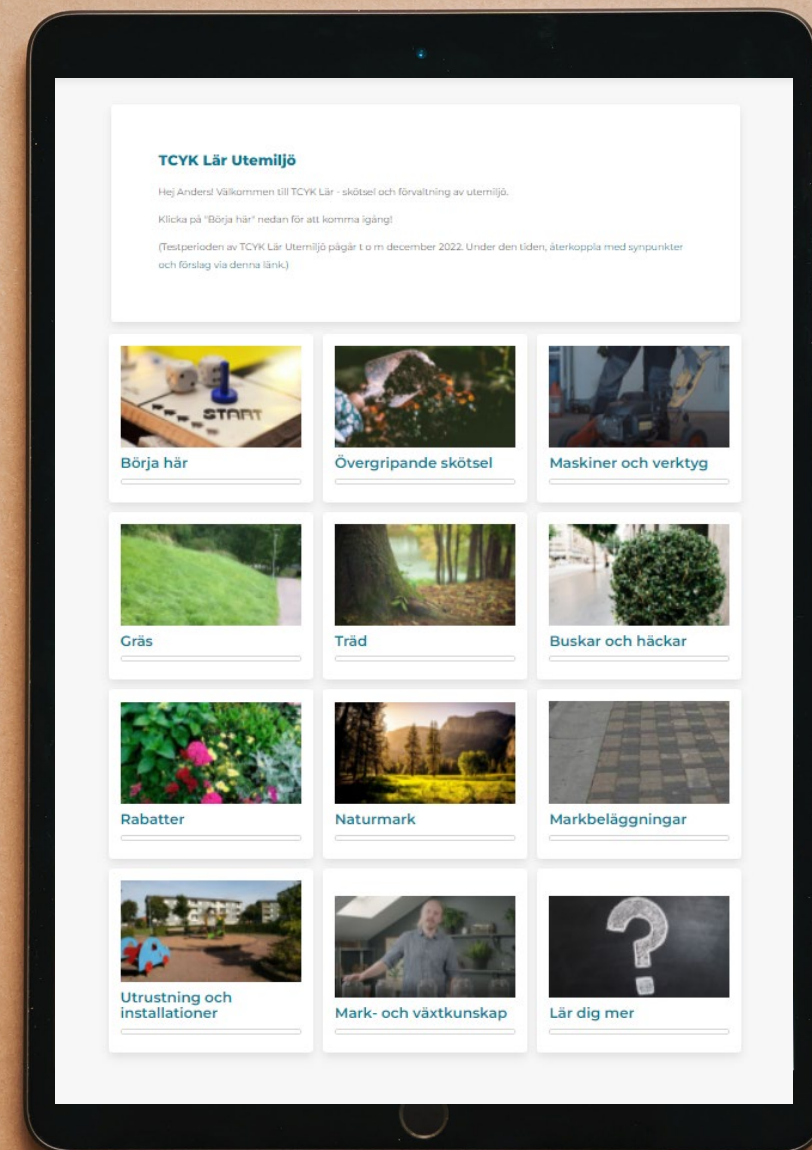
TCYK Lär Utemiljö

Hej Anders! Välkommen till TCYK Lär - skötsel och förvaltning av utemiljö.

Klicka på "Börja här" nedan för att komma igång!

(Testperioden av TCYK Lär Utemiljö pågår t o m december 2022. Under den tiden, återkoppla med synpunkter och förslag via denna länk.)

START

Börja här

Övergripande skötsel

Maskiner och verktyg

Gräs

Träd

Buskar och häckar

Rabatter

Naturmark

Markbeläggningar

Utrustning och installationer

Mark- och växtkunskap

Lär dig mer